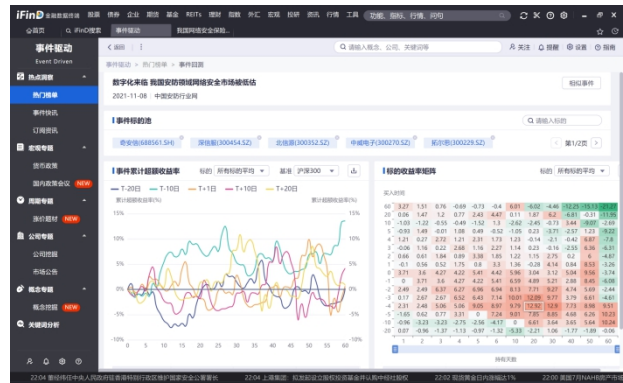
iFinD 金融数据终端 股票 债券 企业 期货 基金 REITs 理财 指数 外汇 宏观 投研 资讯 行情 工具 功能、指标、行情、问句

会首页 iFinD搜索 事件驱动 我国网络安全保险...

事件驱动
Event Driven

热点洞察
热门榜单
事件快讯
订阅资讯
宏观看板
货币政策
国内政策会议 NEW
周期看板
涨价题材 NEW
公司看板
公司热搜
市场公告
概念看板
概念挖掘 NEW
关键词分析

返回 请输入概念、公司、关键词等 关注 提醒 设置 指南

事件驱动 > 热门榜单 > 事件回测

数字化丰福 我国安防领域网络安全市场被低估
2021-11-08 中国安防行业网

相似事件

事件标的池

奇安信(688561.SH) 深信服(300454.SZ) 北信源(300352.SZ) 中威电子(300270.SZ) 拓尔思(300229.SZ)

请输入标的

第1/2页

事件累计超额收益率 标的 所有标的平均 基准 沪深300

T-20日 T-10日 T+1日 T+10日 T+20日

累计超额收益率(%) 累计超额收益率(%)

15% 10% 5% 0% -5% -10% -15%

标的收益率矩阵 标的 所有标的平均

买入时间

持有天数

22:04 复旦伟团中央人民政府驻香港特别行政区联络办公室... 22:04 上海电气 拟发起设立股权投资基金以有中标控股权 22:02 迎流黄金日内涨幅达1% 22:00 美国7月NAHB房产市场